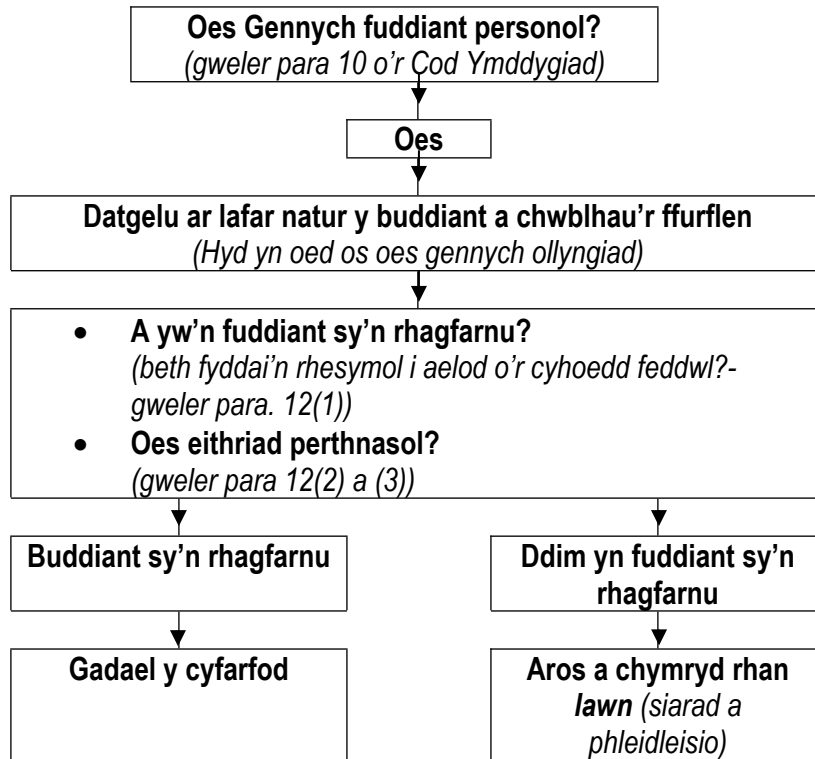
Oes Gennych fuddiant personol?
(gweler para 10 o'r Cod Ymddygiad)

Oes

Datgelu ar lafar natur y buddiant a chwblhau'r ffurflen
(Hyd yn oed os oes gennych ollyngiad)

• A yw'n fuddiant sy'n rhagfarnu?
(beth fyddai'n rhesymol i aelod o'r cyhoedd feddwl?- gweler para. 12(1))
• Oes eithriad perthnasol?
(gweler para 12(2) a (3))

Buddiant sy'n rhagfarnu

Ddim yn fuddiant sy'n rhagfarnu

Gadael y cyfarfod

Aros a chymryd rhan lawn (siarad a phleidleisio)